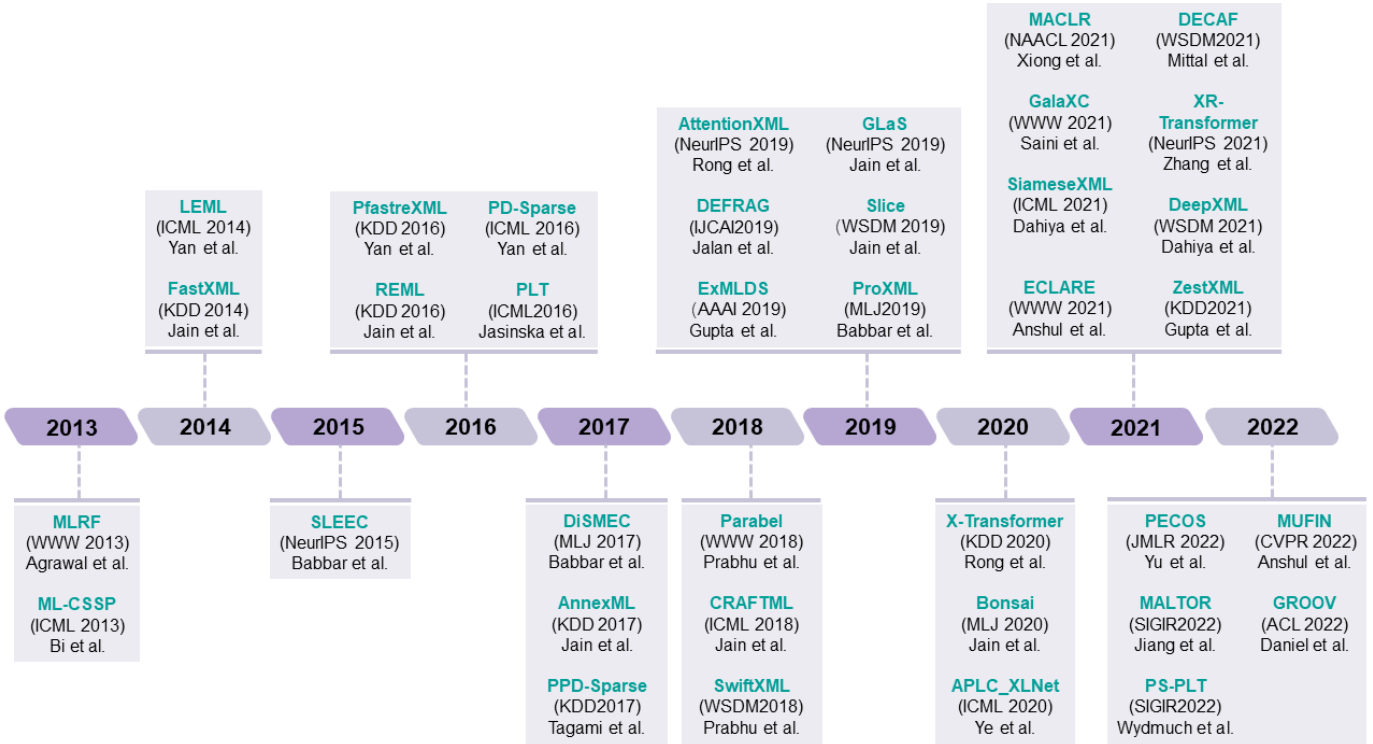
MACLR
(NAACL 2021)
Xiong et al.

DECAF
(WSDM2021)
Mittal et al.

GalaXC
(WWW 2021)
Saini et al.

XR-Transformer
(NeurIPS 2021)
Zhang et al.

SiameseXML
(ICML 2021)
Dahiya et al.

DeepXML
(WSDM 2021)
Dahiya et al.

ECLARE
(WWW 2021)
Anshul et al.

ZestXML
(KDD2021)
Gupta et al.

AttentionXML
(NeurIPS 2019)
Rong et al.

GLaS
(NeurIPS 2019)
Jain et al.

DEFRAG
(IJCAI2019)
Jalan et al.

Slice
(WSDM 2019)
Jain et al.

ExMLDS
(AAAI 2019)
Gupta et al.

ProXML
(MLJ2019)
Babbar et al.

LEML
(ICML 2014)
Yan et al.

FastXML
(KDD 2014)
Jain et al.

PfastreXML
(KDD 2016)
Yan et al.

PD-Sparse
(ICML 2016)
Yan et al.

REML
(KDD 2016)
Jain et al.

PLT
(ICML2016)
Jasinska et al.

2013 2014 2015 2016 2017 2018 2019 2020 2021 2022

MLRF
(WWW 2013)
Agrawal et al.

ML-CSSP
(ICML 2013)
Bi et al.

SLEEC
(NeurIPS 2015)
Babbar et al.

DiSMEC
(MLJ 2017)
Babbar et al.

AnnexML
(KDD 2017)
Jain et al.

PPD-Sparse
(KDD2017)
Tagami et al.

Parabel
(WWW 2018)
Prabhu et al.

CRAFTML
(ICML 2018)
Jain et al.

SwiftXML
(WSDM2018)
Prabhu et al.

X-Transformer
(KDD 2020)
Rong et al.

Bonsai
(MLJ 2020)
Jain et al.

APLC_XLNet
(ICML 2020)
Ye et al.

PECOS
(JMLR 2022)
Yu et al.

MUFIN
(CVPR 2022)
Anshul et al.

MALTOR
(SIGIR2022)
Jiang et al.

GROOV
(ACL 2022)
Daniel et al.

PS-PLT
(SIGIR2022)
Wydmuch et al.